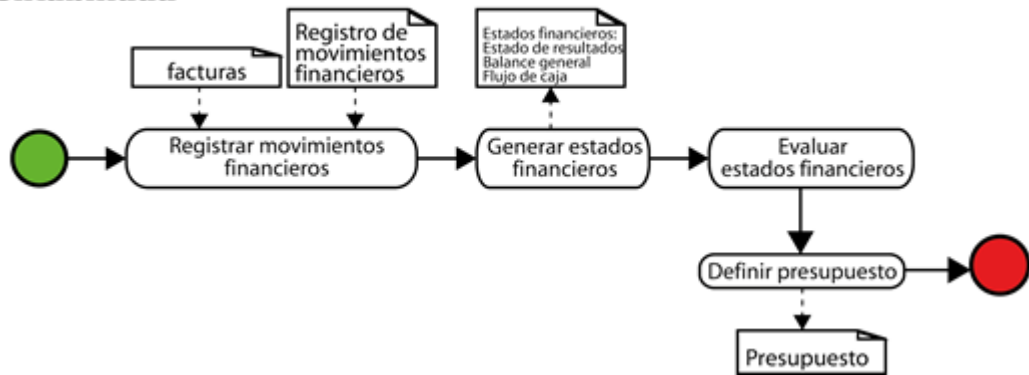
facturas

Registro de movimientos financieros

Estados financieros: Estado de resultados Balance general Flujo de caja

Registrar movimientos financieros

Generar estados financieros

Evaluar estados financieros

Definir presupuesto

Presupuesto